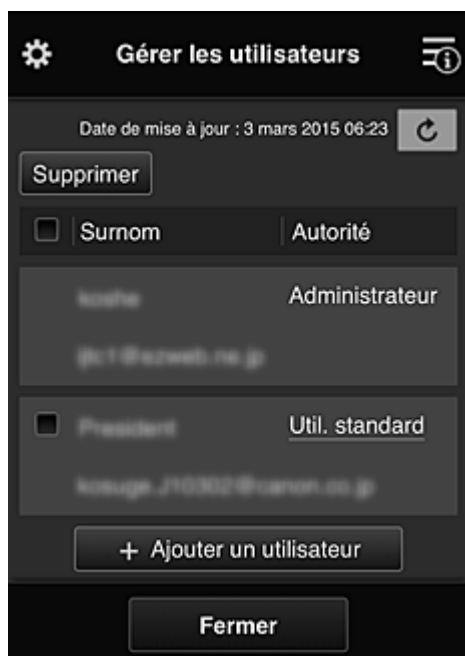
Gérer les utilisateurs

Date de mise à jour : 3 mars 2015 06:23

Supprimer

Surnom | Autorité

koshe
Administrateur
jjc1@ezweb.ne.jp

President
Util. standard
kosuge.J10302@canon.co.jp

+ Ajouter un utilisateur

Fermer